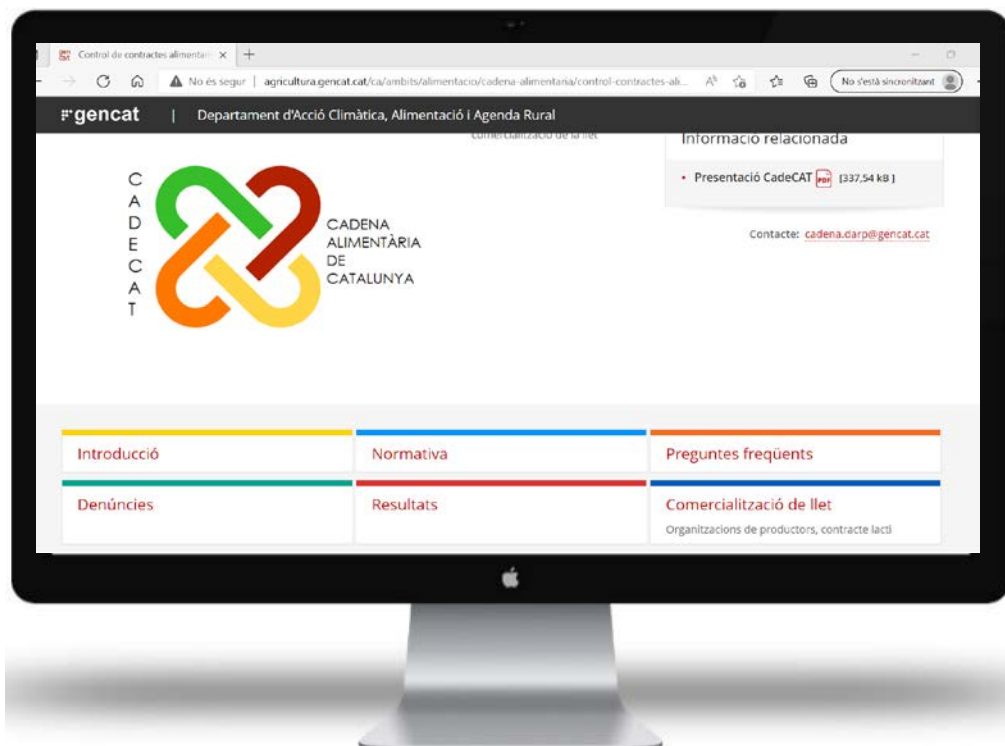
Control de contractes alimentari ×

No és segur | agricultura.gencat.cat/ca/ambits/alimentacio/cadena-alimentaria/control-contractes-ali...

No s'està sincronitzant

gencat | Departament d'Acció Climàtica, Alimentació i Agenda Rural

comercialització de la llet

Informació relacionada

• Presentació CadeCAT PDF [337,54 kB]

Contacte: cadena.darp@gencat.cat

C A D E C A T

CADENA ALIMENTÀRIA DE CATALUNYA

Introducció

Normativa

Preguntes freqüents

Denúncies

Resultats

Comercialització de llet

Organitzacions de productors, contracte lacti